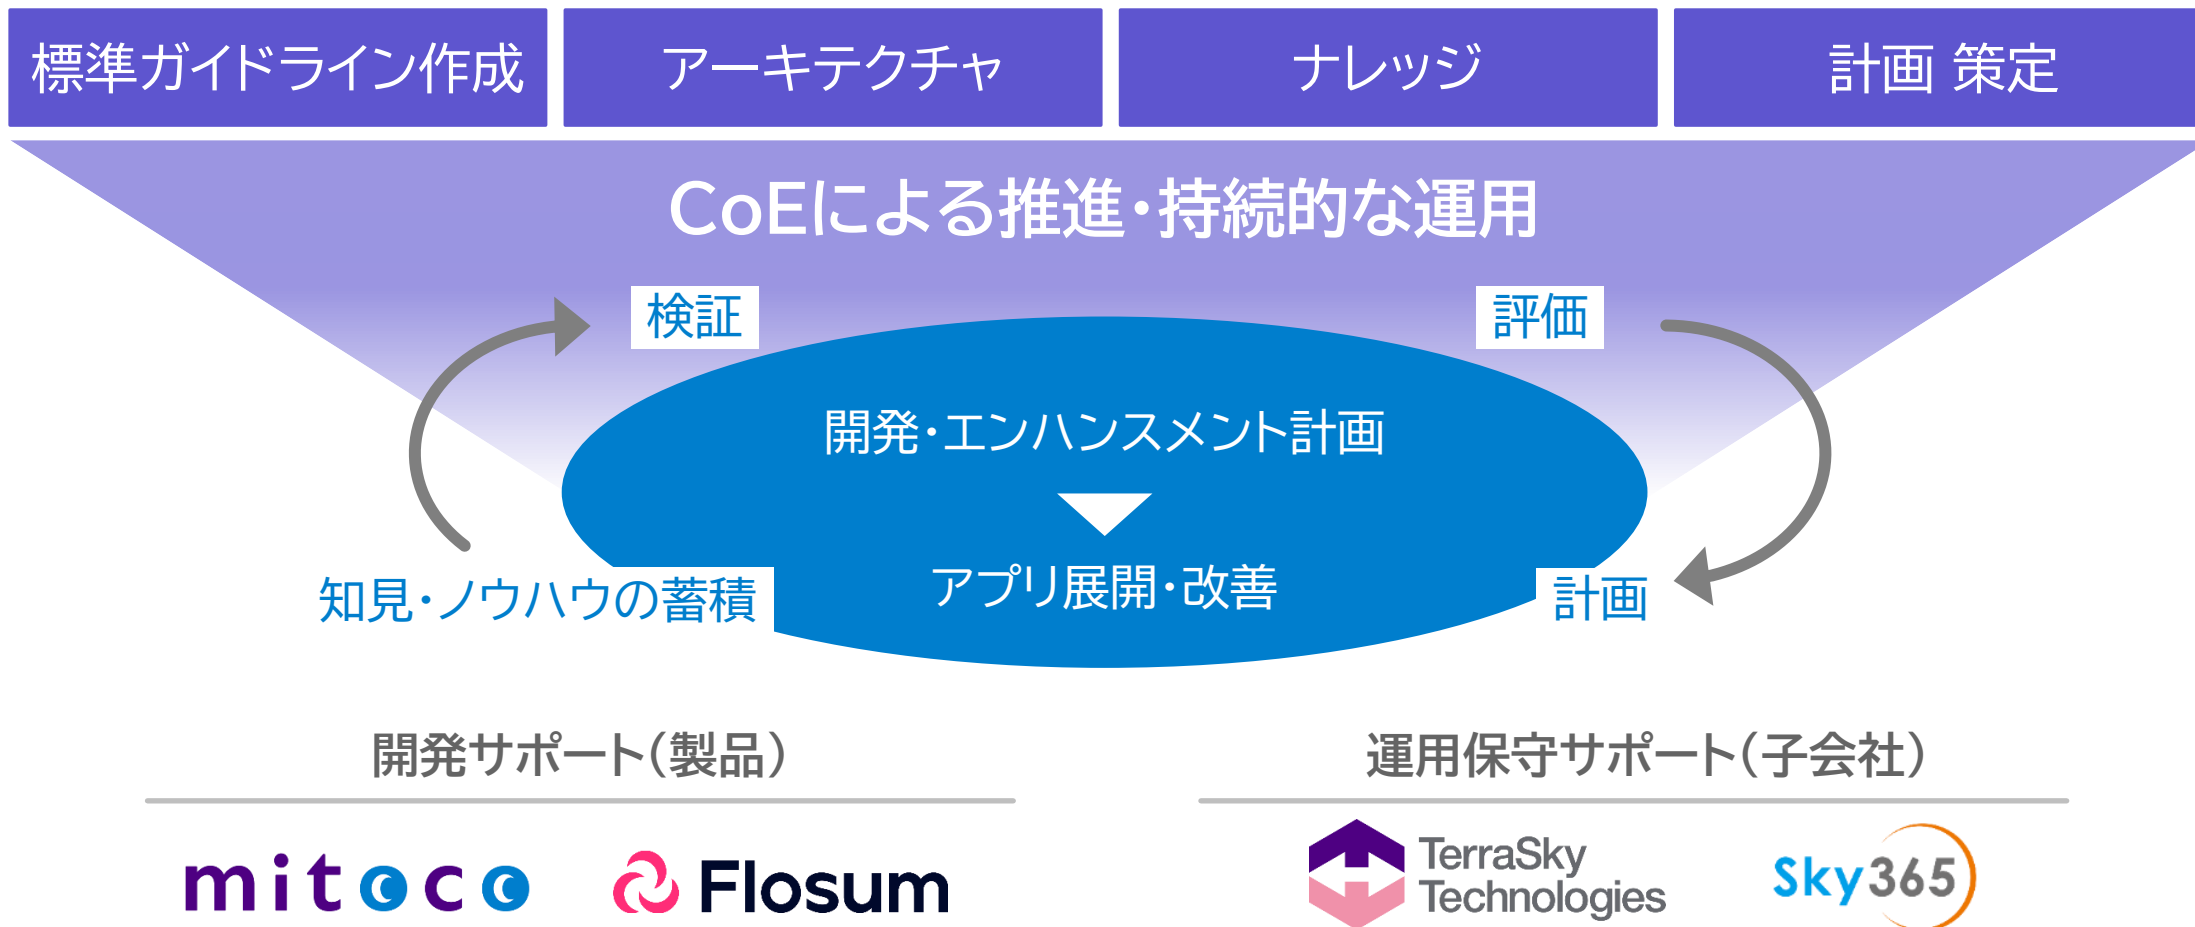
標準ガイドライン作成

アーキテクチャ

ナレッジ

計画 策定

CoEによる推進・持続的な運用

検証

評価

開発・エンハンスメント計画

アプリ展開・改善

知見・ノウハウの蓄積

計画

開発サポート(製品)

mitoco

Flosum

運用保守サポート(子会社)

TerraSky Technologies

Sky365